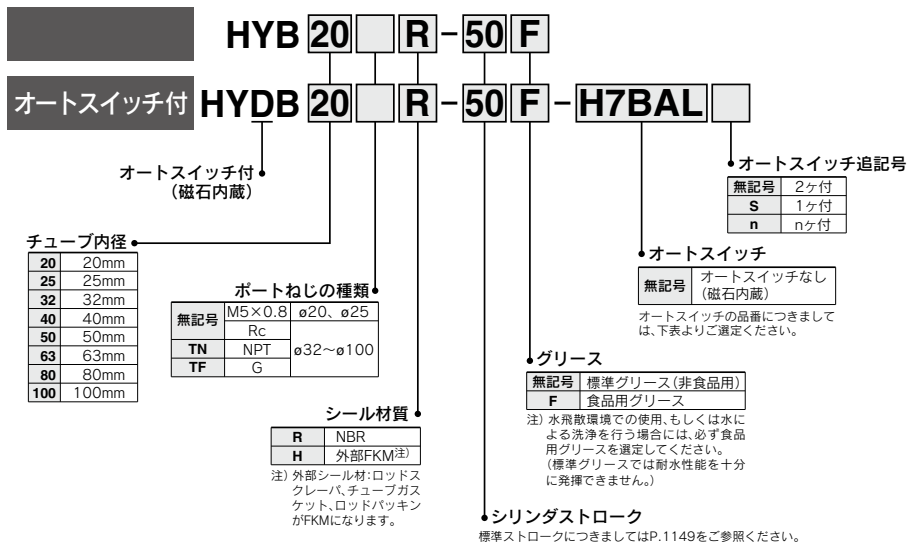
HYB 20 R - 50 F

オートスイッチ付 HYDB 20 R - 50 F - H7BAL

オートスイッチ付
(磁石内蔵)

チューブ内径

| | |
|---|---|
| 20 | 20mm |
| 25 | 25mm |
| 32 | 32mm |
| 40 | 40mm |
| 50 | 50mm |
| 63 | 63mm |
| 80 | 80mm |
| 100 | 100mm |

ポートねじの種類

| | | |
|---|---|---|
| 無記号 | M5×0.8 | ø20、ø25 |
| | Rc | ø32～ø100 |
| TN | NPT | |
| TF | G | |

シール材質

| | |
|---|---|
| R | NBR |
| H | 外部FKM注) |

注) 外部シール材:ロッドスクレーパ、チューブガスケット、ロッドパッキンがFKMになります。

オートスイッチ追記号

| | |
|---|---|
| 無記号 | 2ヶ付 |
| S | 1ヶ付 |
| n | nヶ付 |

オートスイッチ

| | |
|---|---|
| 無記号 | オートスイッチなし(磁石内蔵) |

オートスイッチの品番につきましては、下表よりご選定ください。

グリース

| | |
|---|---|
| 無記号 | 標準グリース(非食品用) |
| F | 食品用グリース |

注) 水飛散環境での使用、もしくは水による洗浄を行う場合には、必ず食品用グリースを選定してください。(標準グリースでは耐水性能を十分に発揮できません。)

シリンダストローク
標準ストロークにつきましてはP.1149をご参照ください。